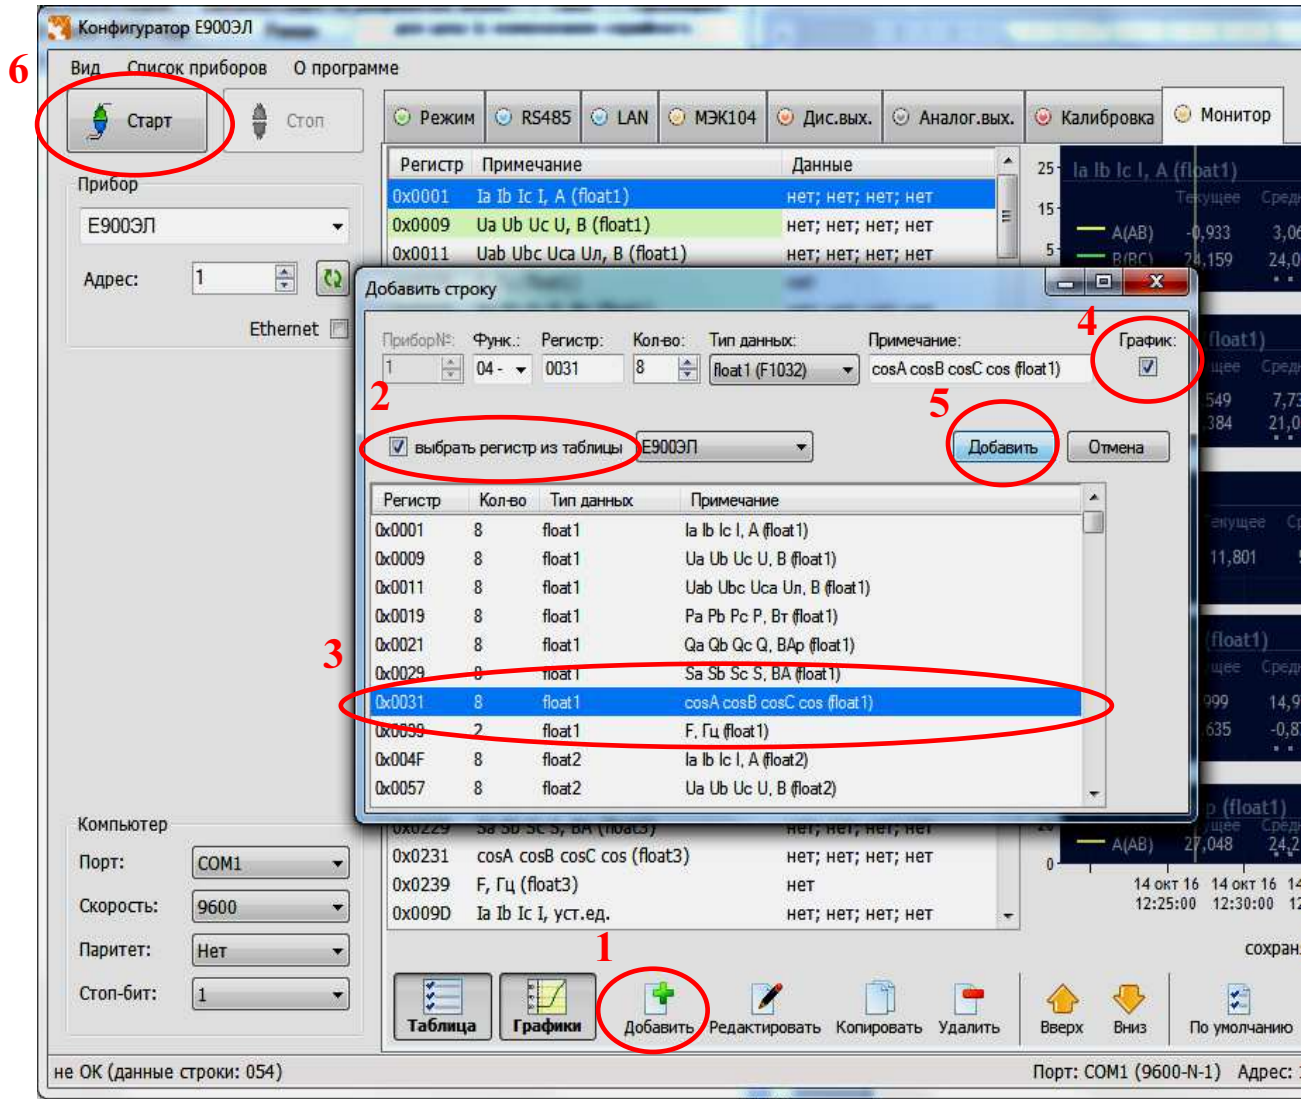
Конфигуратор Е900ЭЛ

Вид Список приборов О программе

6

Старт Стоп

Прибор

Е900ЭЛ

Адрес: 1

Ethernet

Режим RS485 LAN МЭК104 Дис.вых. Аналог.вых. Калибровка Монитор

| Регистр | Примечание | Данные |
|---|---|---|
| 0x0001 | Ia Ib Ic I, A (float1) | нет; нет; нет; нет |
| 0x0009 | Ua Ub Uc U, B (float1) | нет; нет; нет; нет |
| 0x0011 | Uab Ubc Uca Uл, B (float1) | нет; нет; нет; нет |

25 Ia Ib Ic I, A (float1) Текущее Сред

15 A(AB) -0,933 3,06

5 B(BC) 24,159 24,0

Добавить строку

ПриборN°: 1 Функ.: 04 - Регистр: 0031 Кол-во: 8 Тип данных: float1 (F1032) Примечание: cosA cosB cosC cos (float1)

4 График:

2

выбрать регистр из таблицы Е900ЭЛ

5

Добавить Отмена

| Регистр | Кол-во | Тип данных | Примечание |
|---|---|---|---|
| 0x0001 | 8 | float1 | Ia Ib Ic I, A (float1) |
| 0x0009 | 8 | float1 | Ua Ub Uc U, B (float1) |
| 0x0011 | 8 | float1 | Uab Ubc Uca Uл, B (float1) |
| 0x0019 | 8 | float1 | Pa Pb Pc P, Вт (float1) |
| 0x0021 | 8 | float1 | Qa Qb Qc Q, BAp (float1) |
| 0x0029 | 8 | float1 | Sa Sb Sc S, BA (float1) |
| 0x0031 | 8 | float1 | cosA cosB cosC cos (float1) |
| 0x0039 | 2 | float1 | F, Гц (float1) |
| 0x004F | 8 | float2 | Ia Ib Ic I, A (float2) |
| 0x0057 | 8 | float2 | Ua Ub Uc U, B (float2) |

3

(float1) щее Сред 549 7,73 384 21,0

Текущее 11,801

(float1) щее Сред 999 14,9 635 -0,8

(float1) щее Сред A(AB) 27,048 24,2

| 0x0229 | Sa Sb Sc S, BA (float3) | нет; нет; нет; нет |
|---|---|---|
| 0x0231 | cosA cosB cosC cos (float3) | нет; нет; нет; нет |
| 0x0239 | F, Гц (float3) | нет |
| 0x009D | Ia Ib Ic I, уст.ед. | нет; нет; нет; нет |

14 окт 16 12:25:00 14 окт 16 12:30:00

сохран

Компьютер

Порт: COM1

Скорость: 9600

Паритет: Нет

Стоп-бит: 1

1

Таблица Графики Добавить Редактировать Копировать Удалить Вверх Вниз По умолчанию

не ОК (данные строки: 054) Порт: COM1 (9600-N-1) Адрес: